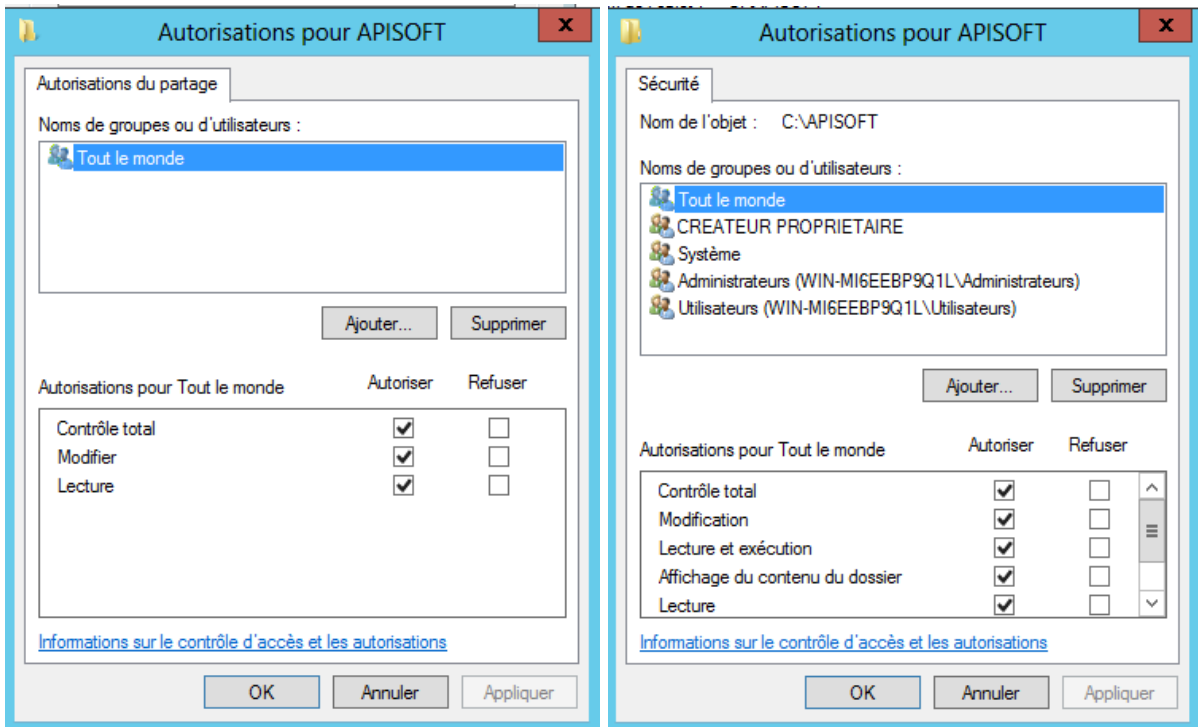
Autorisations pour APISOFT

Autorisations du partage

Noms de groupes ou d'utilisateurs :

Tout le monde

Ajouter... Supprimer

Autorisations pour Tout le monde

| | Autoriser | Refuser |
|---|---|---|
| Contrôle total | ✓ | |
| Modifier | ✓ | |
| Lecture | ✓ | |

Informations sur le contrôle d'accès et les autorisations

OK Annuler Appliquer

Autorisations pour APISOFT

Sécurité

Nom de l'objet : C:\APISOFT

Noms de groupes ou d'utilisateurs :

Tout le monde
CREATEUR PROPRIETAIRE
Système
Administrateurs (WIN-MI6EEBP9Q1L\Administrateurs)
Utilisateurs (WIN-MI6EEBP9Q1L\Utilisateurs)

Ajouter... Supprimer

Autorisations pour Tout le monde

| | Autoriser | Refuser |
|---|---|---|
| Contrôle total | ✓ | |
| Modification | ✓ | |
| Lecture et exécution | ✓ | |
| Affichage du contenu du dossier | ✓ | |
| Lecture | ✓ | |

Informations sur le contrôle d'accès et les autorisations

OK Annuler Appliquer